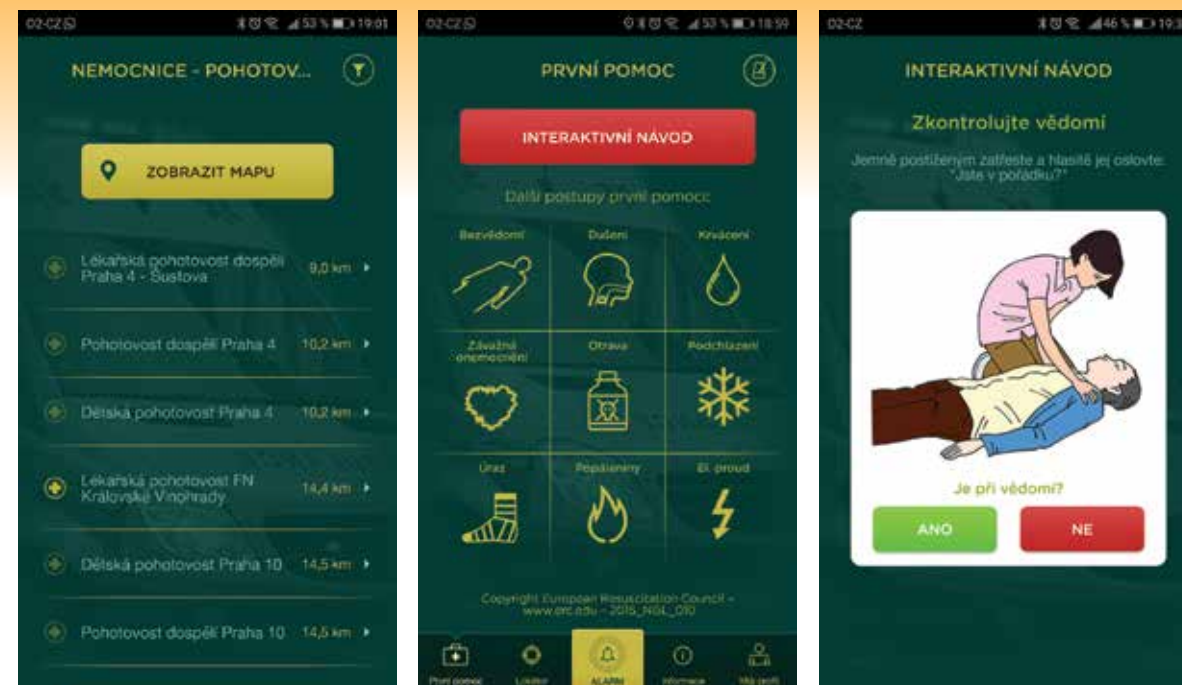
O2-CZ 53 % 19:01

NEMOCNICE - POHOTOV...

ZOBRAZIT MAPU

Lékařská pohotovost dospělí Praha 4 - Šustova 9,0 km

Pohotovost dospělí Praha 4 10,2 km

Dětská pohotovost Praha 4 10,2 km

Lékařská pohotovost FN Královské Vinohrady 14,4 km

Dětská pohotovost Praha 10 14,5 km

Pohotovost dospělí Praha 10 14,5 km

O2-CZ 53 % 18:59

PRVNÍ POMOC

INTERAKTIVNÍ NÁVOD

Další postupy první pomoci

Bezvědomí

Dušení

Krvácení

Závažná onemocnění

Otrava

Podchlazení

Úraz

Popáleniny

El. proud

Copyright European Resuscitation Council - www.erc.edu - 2015_NGL_010

První pomoc

Lokátor

ALARM

Informace

Můj profil

O2-CZ 46 % 19:3

INTERAKTIVNÍ NÁVOD

Zkontrolujte vědomí

Jemně postiženým zatřeste a hlasitě jej oslovte: "Jste v pořádku?"

Je při vědomí?

ANO

NE